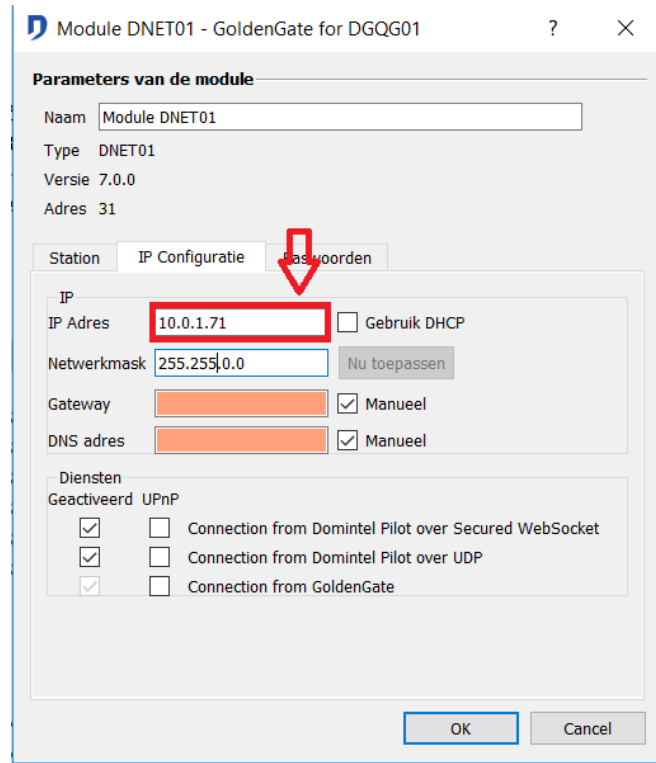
Module DNET01 - GoldenGate for DGQG01

?

Parameters van de module

Naam Module DNET01

Type DNET01

Versie 7.0.0

Adres 31

Station | IP Configuratie | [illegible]swoorden

IP

IP Adres 10.0.1.71

Gebruik DHCP

Netwerkmask 255.255.0.0

Nu toepassen

Gateway

Manueel

DNS adres

Manueel

Diensten

Geactiveerd UPnP

Connection from Domintel Pilot over Secured WebSocket

Connection from Domintel Pilot over UDP

Connection from GoldenGate

OK

Cancel